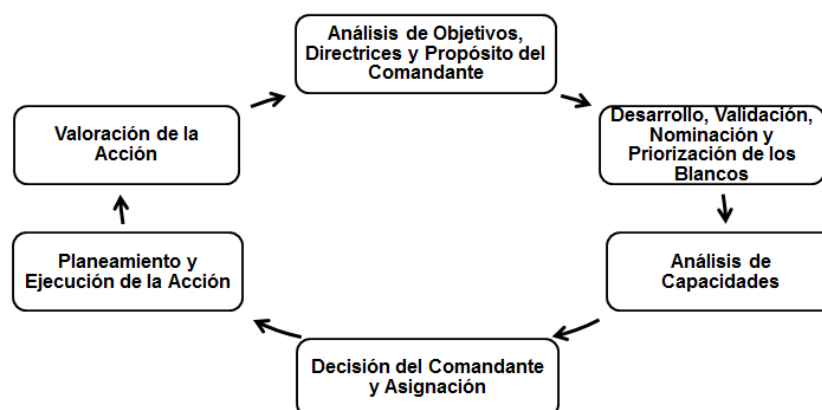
Análisis de Objetivos, Directrices y Propósito del Comandante

Desarrollo, Validación, Nominación y Priorización de los Blancos

Análisis de Capacidades

Decisión del Comandante y Asignación

Planeamiento y Ejecución de la Acción

Valoración de la Acción